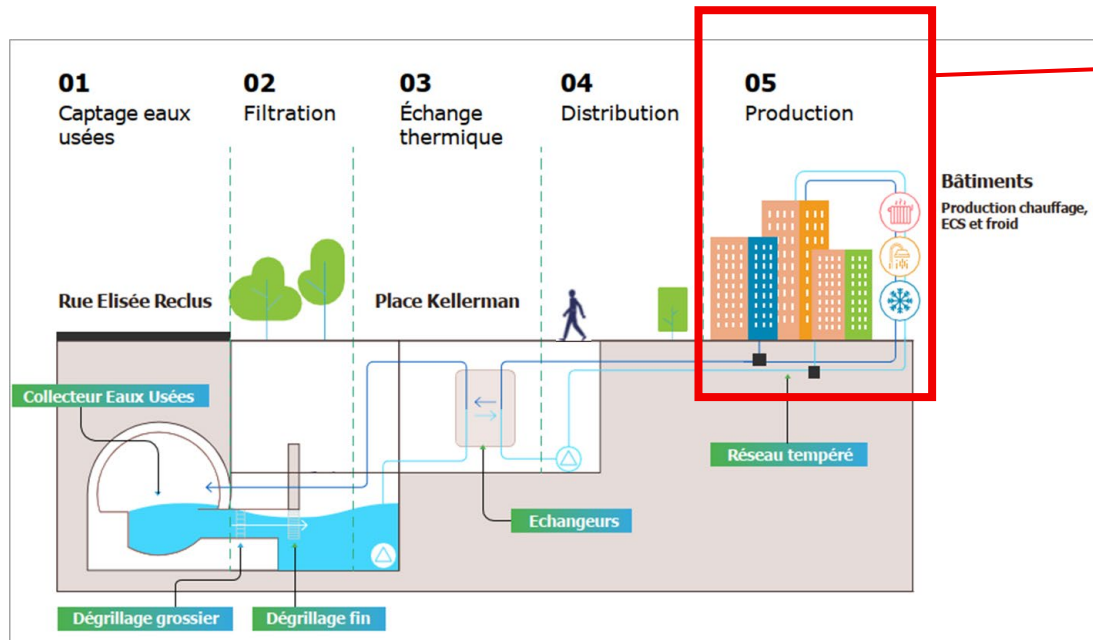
01
Captage eaux usées

02
Filtration

03
Échange thermique

04
Distribution

05
Production

Bâtiments
Production chauffage, ECS et froid

Rue Elisée Reclus

Place Kellerman

Collecteur Eaux Usées

Réseau tempéré

Echangeurs

Dégrillage grossier

Dégrillage fin